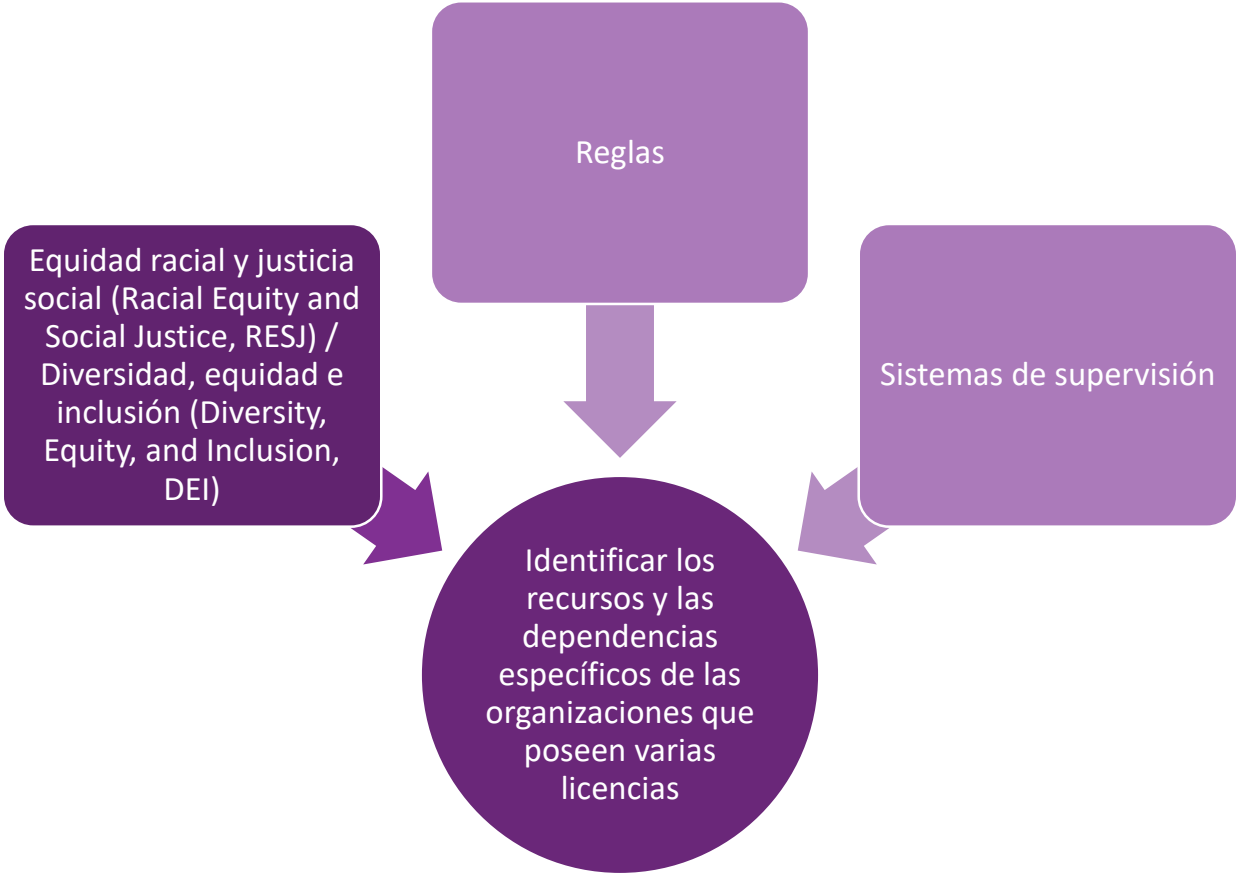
Reglas

Equidad racial y justicia social (Racial Equity and Social Justice, RESJ) / Diversidad, equidad e inclusión (Diversity, Equity, and Inclusion, DEI)

Sistemas de supervisión

Identificar los recursos y las dependencias específicos de las organizaciones que poseen varias licencias